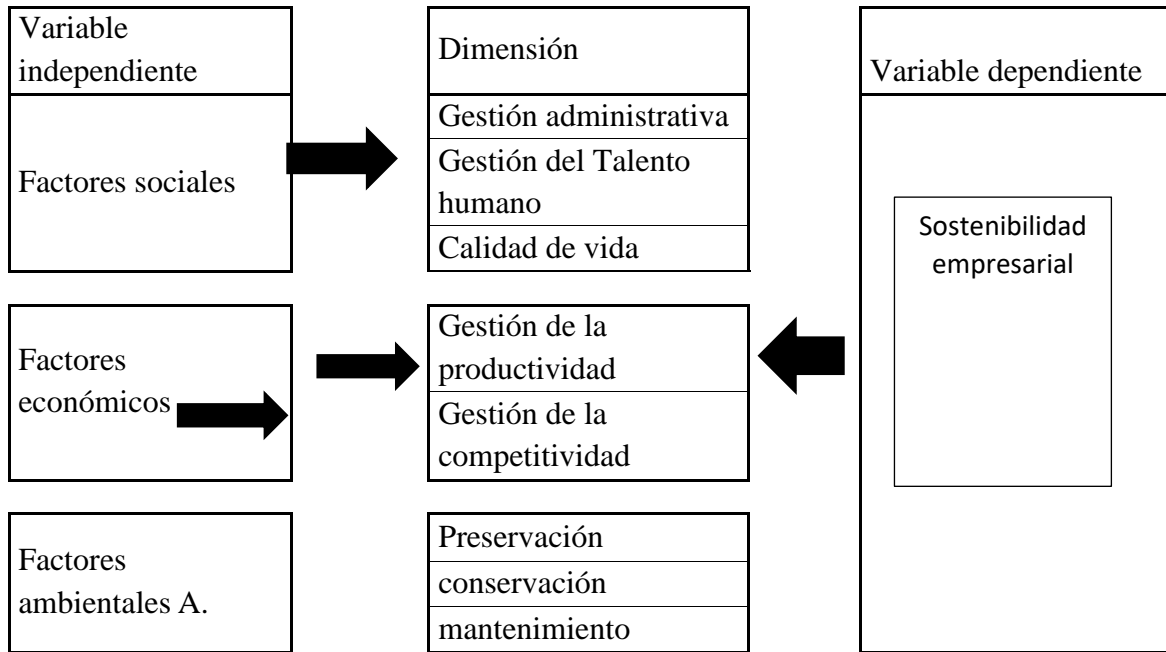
Variable independiente

Factores sociales

Factores económicos

Factores ambientales A.

Dimensión

Gestión administrativa

Gestión del Talento humano

Calidad de vida

Gestión de la productividad

Gestión de la competitividad

Preservación

conservación

mantenimiento

Variable dependiente

Sostenibilidad empresarial